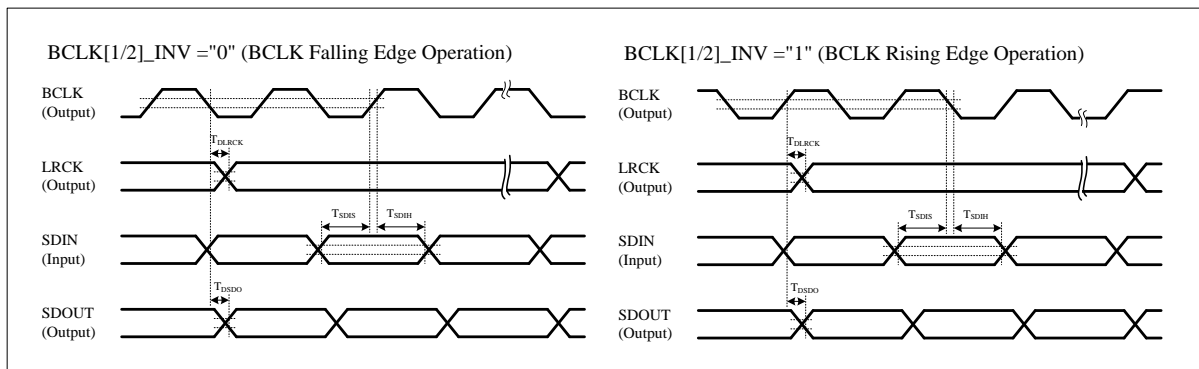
BCLK[1/2]_INV ="0" (BCLK Falling Edge Operation)

BCLK
(Output)

$T_{DLRCK}$

LRCK
(Output)

$T_{SDIS}$ $T_{SDIH}$

SDIN
(Input)

$T_{DSDO}$

SDOUT
(Output)

BCLK[1/2]_INV ="1" (BCLK Rising Edge Operation)

BCLK
(Output)

$T_{DLRCK}$

LRCK
(Output)

$T_{SDIS}$ $T_{SDIH}$

SDIN
(Input)

$T_{DSDO}$

SDOUT
(Output)